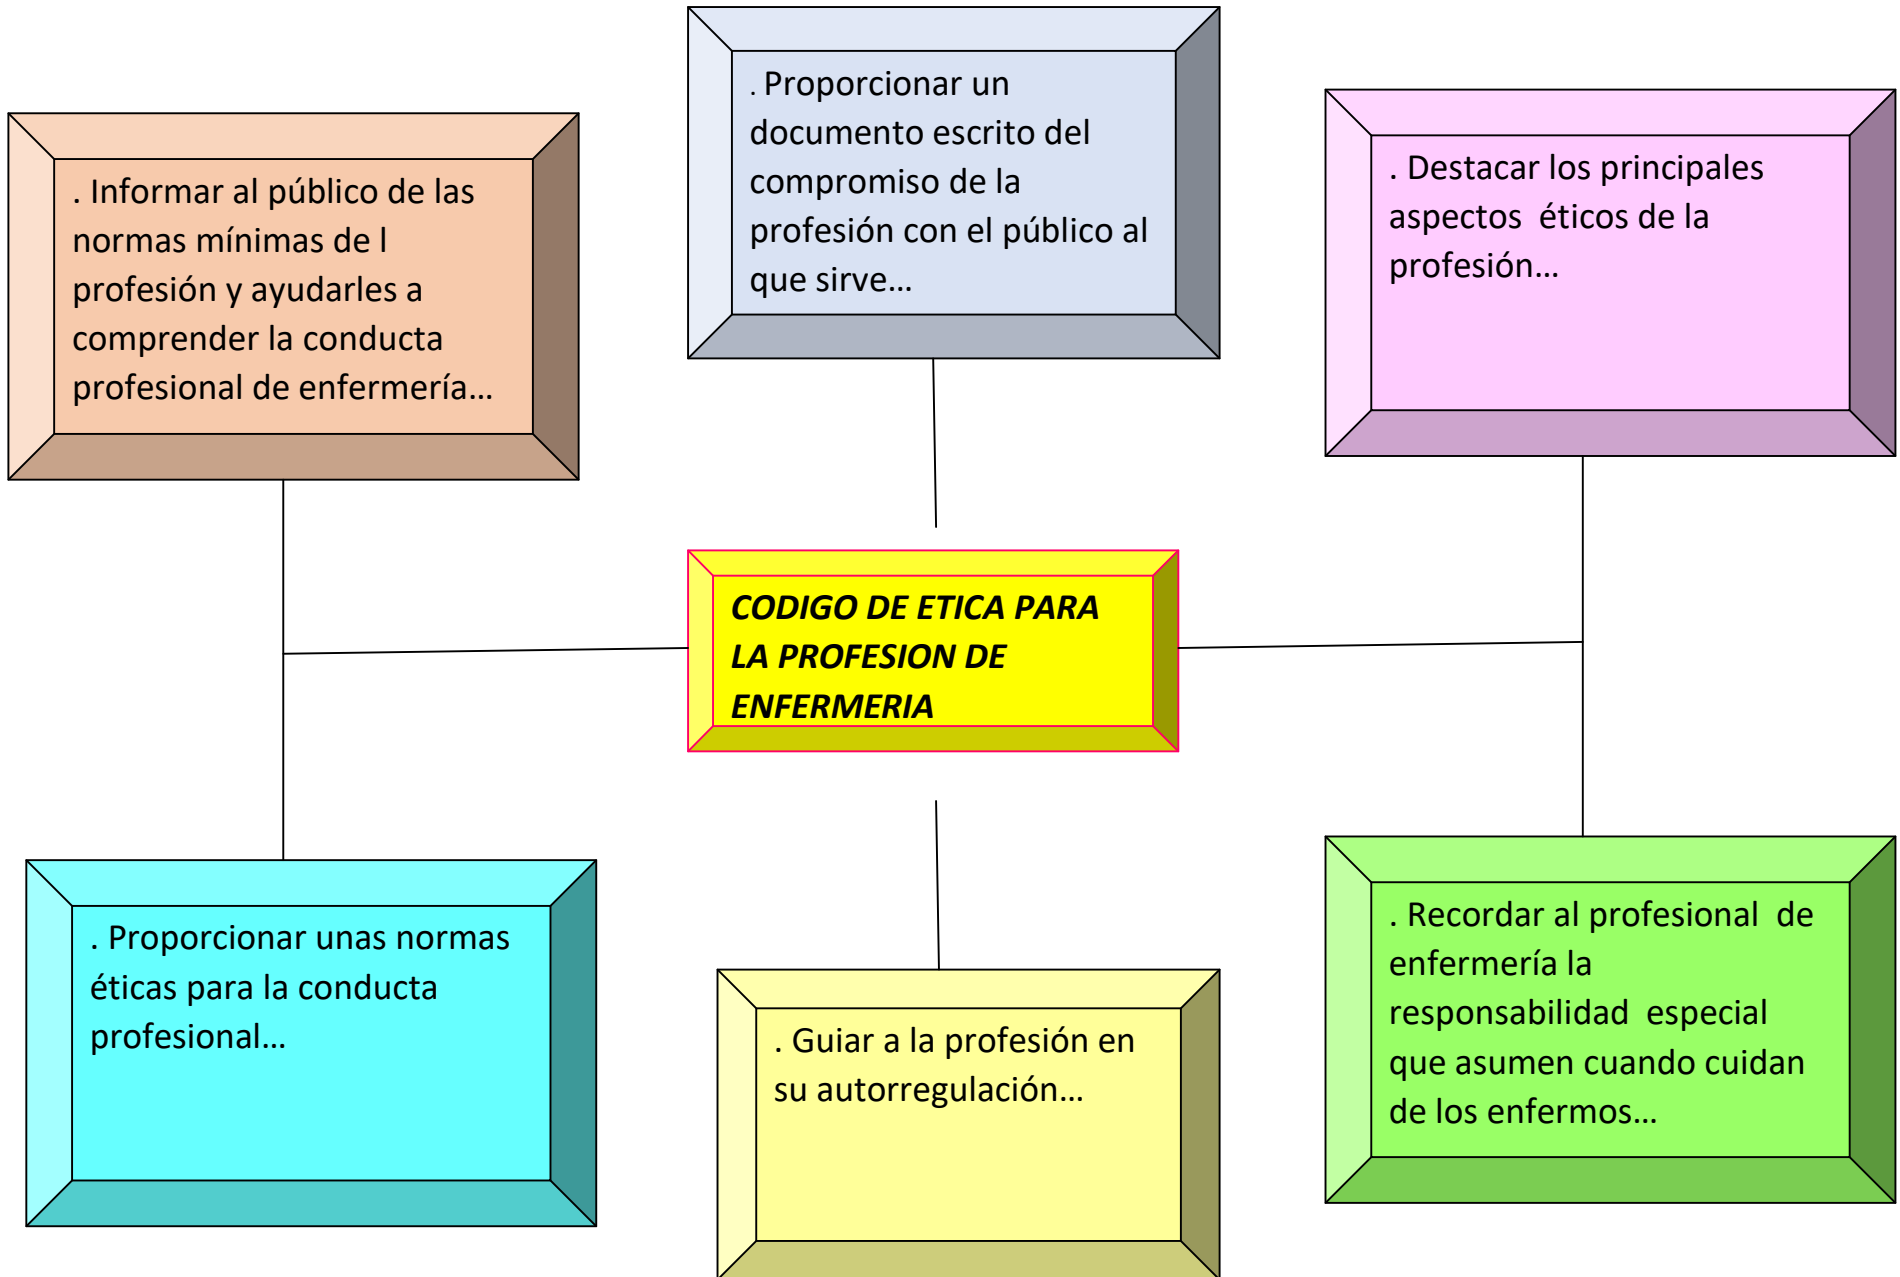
. Proporcionar un documento escrito del compromiso de la profesión con el público al que sirve…

. Informar al público de las normas mínimas de l profesión y ayudarles a comprender la conducta profesional de enfermería…

. Destacar los principales aspectos éticos de la profesión…

CODIGO DE ETICA PARA LA PROFESION DE ENFERMERIA

. Proporcionar unas normas éticas para la conducta profesional…

. Guiar a la profesión en su autorregulación…

. Recordar al profesional de enfermería la responsabilidad especial que asumen cuando cuidan de los enfermos…